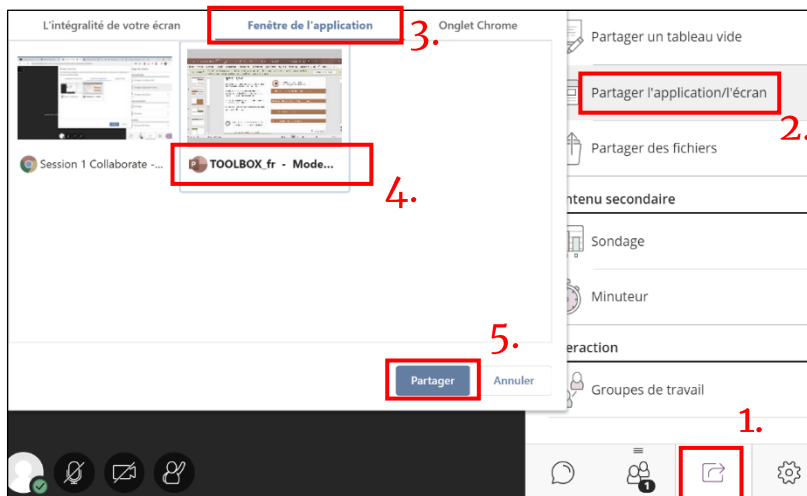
L'intégralité de votre écran
Fenêtre de l'application
3.
Onglet Chrome

Session 1 Collaborate -...
TOOLBOX_fr - Mode...
4.

5.
Partager
Annuler

Partager un tableau vide
Partager l'application/l'écran
2.
Partager des fichiers
ntenu secondaire
Sondage
Minuteur
eraction
Groupes de travail
1.
1